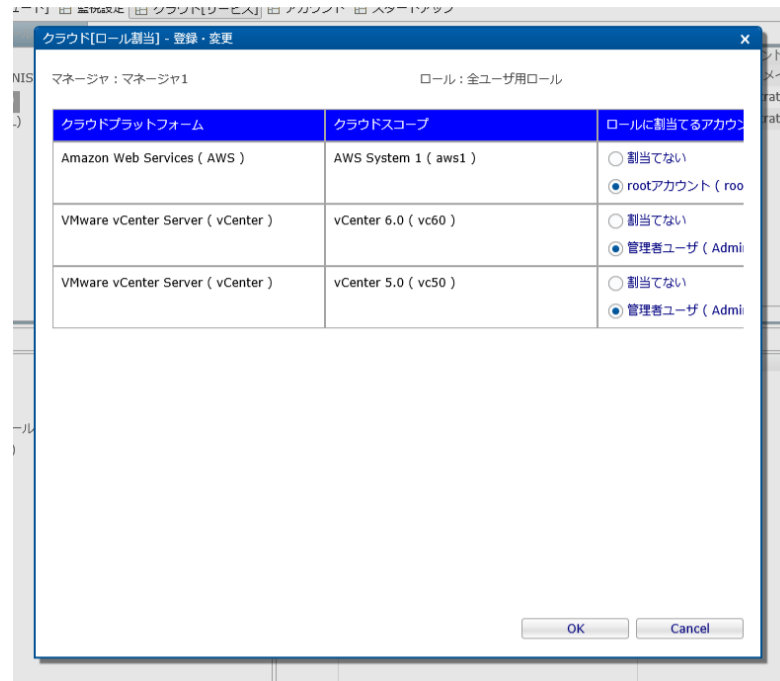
クラウド[ロール割当] - 登録・変更

マネージャ：マネージャ1

ロール：全ユーザ用ロール

| クラウドプラットフォーム | クラウドスコープ | ロールに割当てるアカウン |
|---|---|---|
| Amazon Web Services ( AWS ) | AWS System 1 ( aws1 ) | 割当てない<br>rootアカウント ( roo |
| VMware vCenter Server ( vCenter ) | vCenter 6.0 ( vc60 ) | 割当てない<br>管理者ユーザ ( Admi |
| VMware vCenter Server ( vCenter ) | vCenter 5.0 ( vc50 ) | 割当てない<br>管理者ユーザ ( Admi |

OK
Cancel